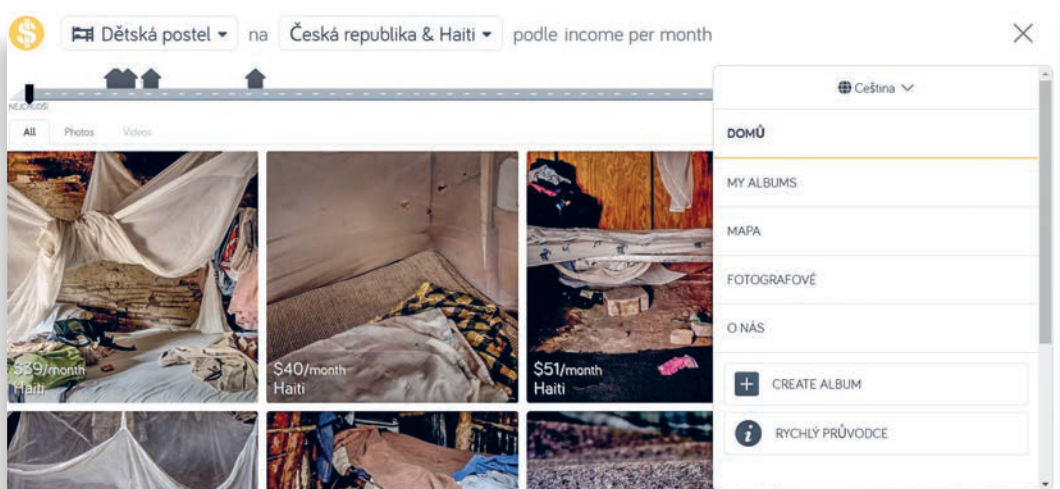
Dětská postel ▾ na Česká republika & Haiti ▾ podle income per month

NEJCHUDŠÍ

All Photos Videos

$39/month
Haiti

$40/month
Haiti

$51/month
Haiti

Čeština

DOMŮ

MY ALBUMS

MAPA

FOTOGRAFOVÉ

O NÁS

CREATE ALBUM

RYCHLÝ PRŮVODCE